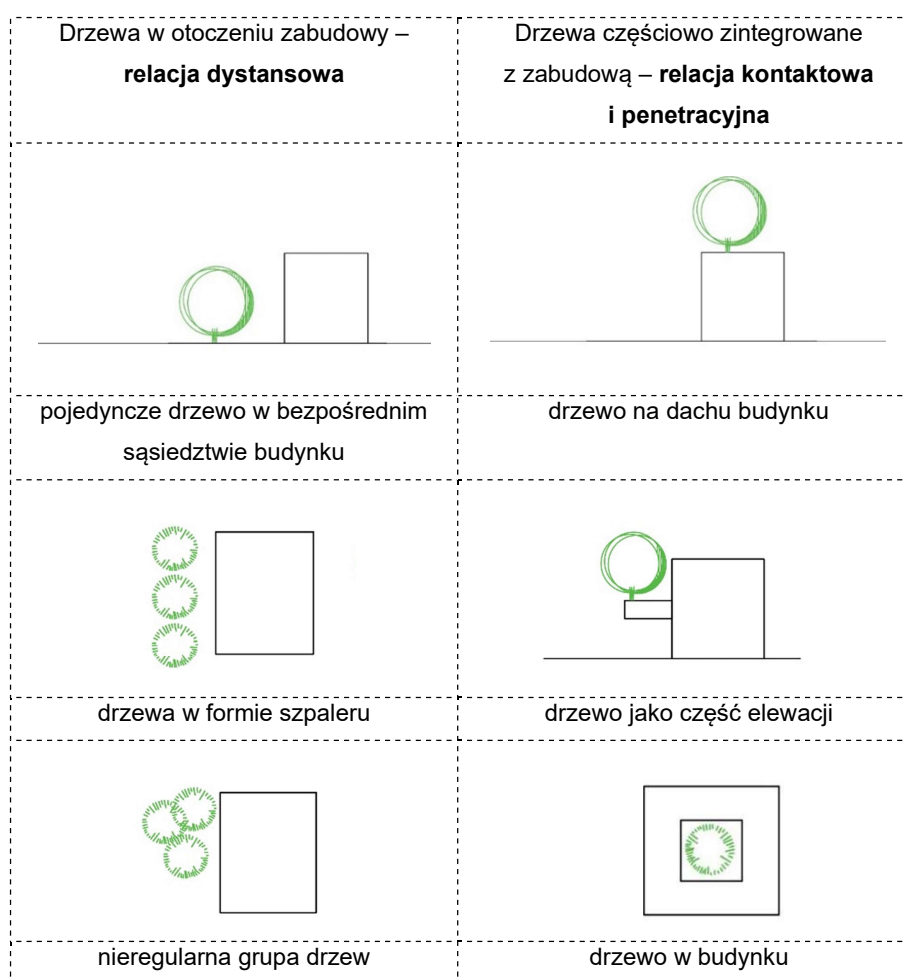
| Drzewa w otoczeniu zabudowy – **relacja dystansowa** | Drzewa częściowo zintegrowane z zabudową – **relacja kontaktowa i penetracyjna** |
|---|---|
| | |
| pojedyncze drzewo w bezpośrednim sąsiedztwie budynku | drzewo na dachu budynku |
| | |
| drzewa w formie szpaleru | drzewo jako część elewacji |
| | |
| nieregularna grupa drzew | drzewo w budynku |